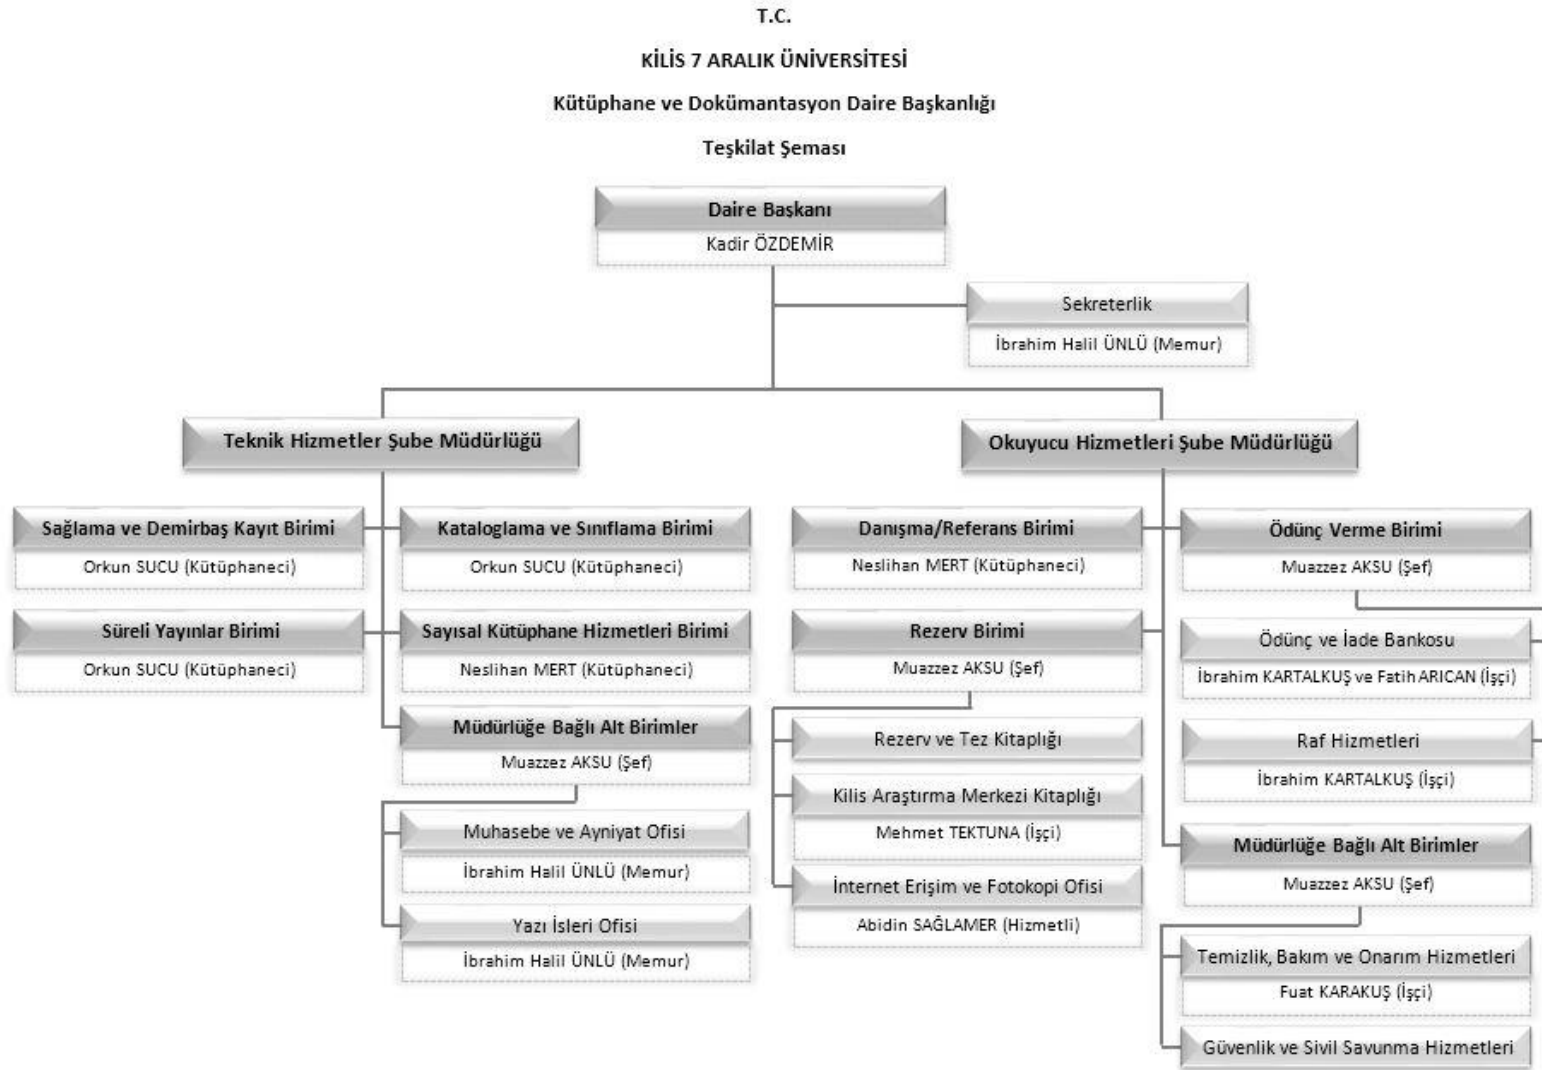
T.C.

KİLİS 7 ARALIK ÜNİVERSİTESİ

Kütüphane ve Dokümantasyon Daire Başkanlığı

Teşkilat Şeması

Daire Başkanı
Kadir ÖZDEMİR

Sekreterlik
İbrahim Halil ÜNLÜ (Memur)

Teknik Hizmetler Şube Müdürlüğü

Sağlama ve Demirbaş Kayıt Birimi
Orkun SUCU (Kütüphaneci)

Kataloglama ve Sınıflama Birimi
Orkun SUCU (Kütüphaneci)

Süreli Yayınlar Birimi
Orkun SUCU (Kütüphaneci)

Sayısal Kütüphane Hizmetleri Birimi
Neslihan MERT (Kütüphaneci)

Müdürlüğe Bağlı Alt Birimler
Muazzez AKSU (Şef)

Muhasebe ve Ayniyat Ofisi
İbrahim Halil ÜNLÜ (Memur)

Yazı İşleri Ofisi
İbrahim Halil ÜNLÜ (Memur)

Okuyucu Hizmetleri Şube Müdürlüğü

Danışma/Referans Birimi
Neslihan MERT (Kütüphaneci)

Rezerv Birimi
Muazzez AKSU (Şef)

Rezerv ve Tez Kitaplığı

Kilis Araştırma Merkezi Kitaplığı
Mehmet TEKTUNA (İşçi)

İnternet Erişim ve Fotokopi Ofisi
Abidin SAĞLAMER (Hizmetli)

Ödünç Verme Birimi
Muazzez AKSU (Şef)

Ödünç ve İade Bankosu
İbrahim KARTALKUŞ ve Fatih ARICAN (İşçi)

Raf Hizmetleri
İbrahim KARTALKUŞ (İşçi)

Müdürlüğe Bağlı Alt Birimler
Muazzez AKSU (Şef)

Temizlik, Bakım ve Onarım Hizmetleri
Fuat KARAKUŞ (İşçi)

Güvenlik ve Sivil Savunma Hizmetleri